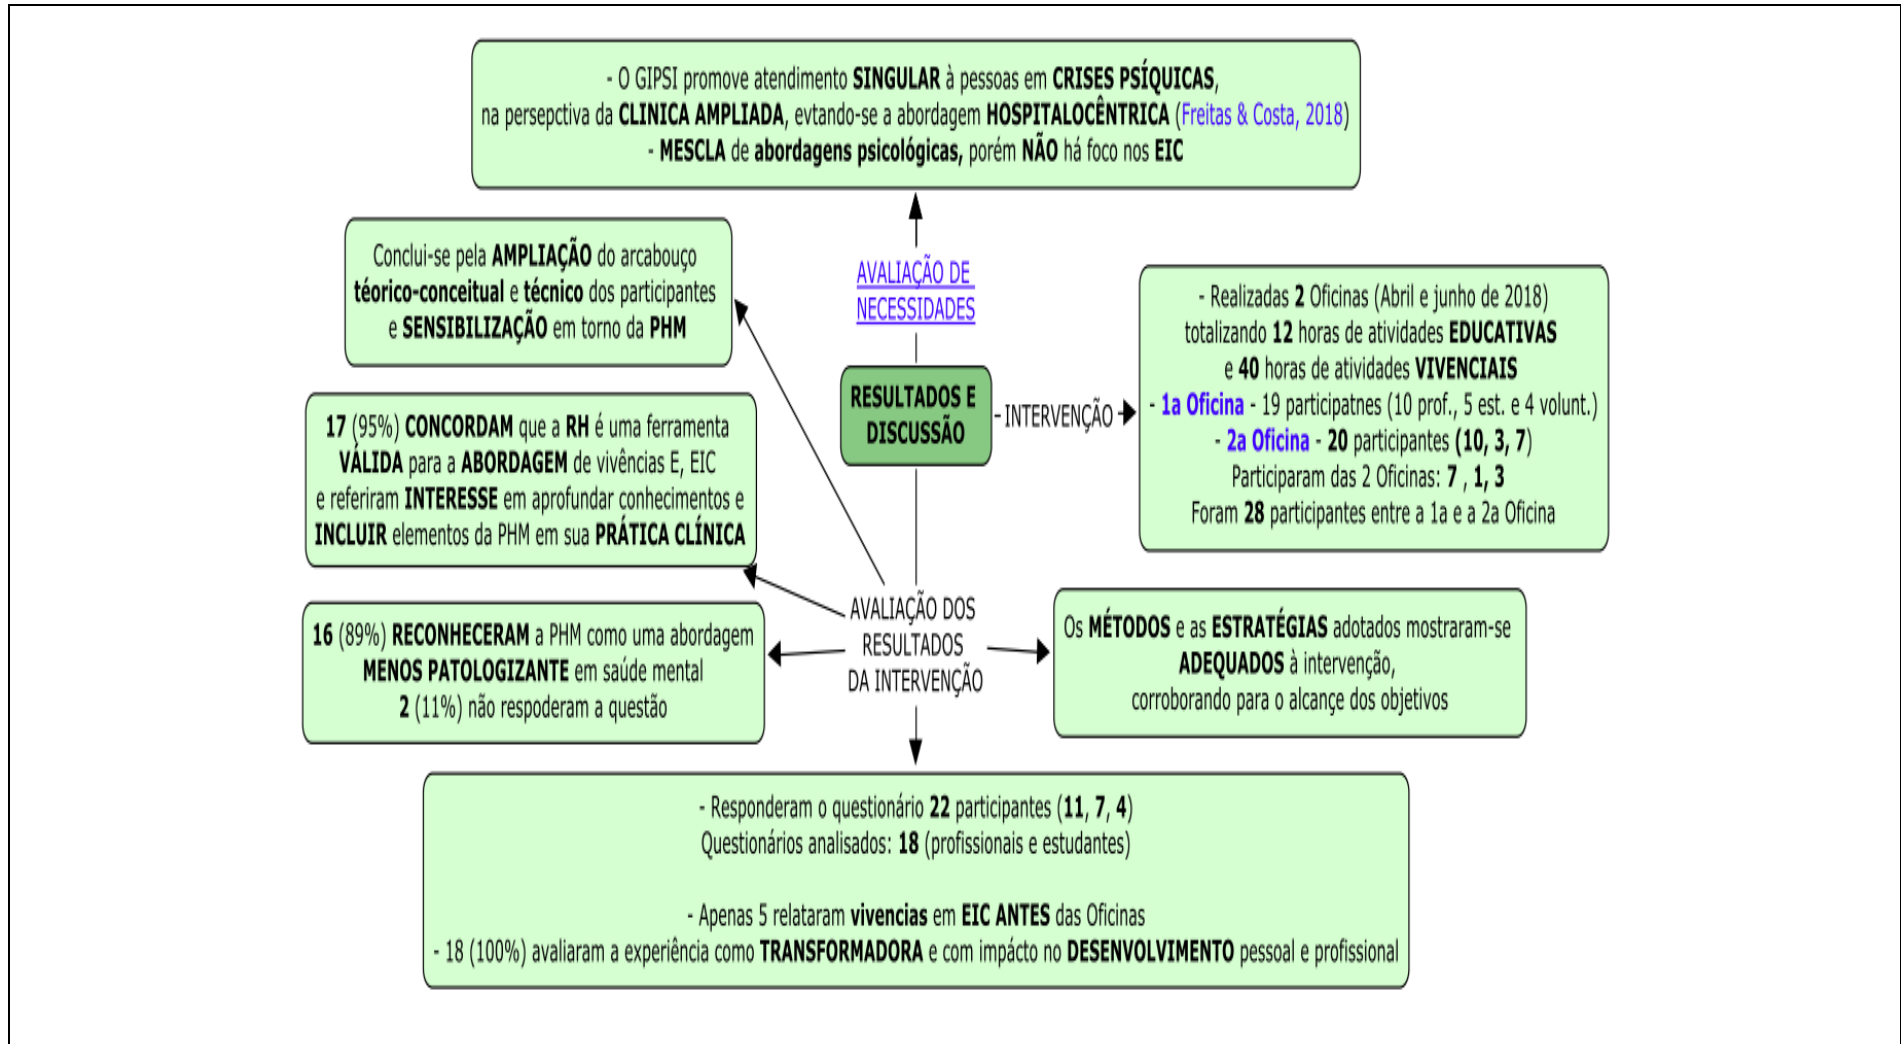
- O GIPSI promove atendimento SINGULAR à pessoas em CRISES PSÍQUICAS, na persepctiva da CLINICA AMPLIADA, evtando-se a abordagem HOSPITALOCÊNTRICA (Freitas & Costa, 2018)
- MESCLA de abordagens psicológicas, porém NÃO há foco nos EIC

AVALIAÇÃO DE NECESSIDADES

Conclui-se pela AMPLIAÇÃO do arcabouço téorico-conceitual e técnico dos participantes e SENSIBILIZAÇÃO em torno da PHM

RESULTADOS E DISCUSSÃO

INTERVENÇÃO

- Realizadas 2 Oficinas (Abril e junho de 2018) totalizando 12 horas de atividades EDUCATIVAS e 40 horas de atividades VIVENCIAIS
- 1a Oficina - 19 participatnes (10 prof., 5 est. e 4 volunt.)
- 2a Oficina - 20 participantes (10, 3, 7)
Participaram das 2 Oficinas: 7 , 1, 3
Foram 28 participantes entre a 1a e a 2a Oficina

17 (95%) CONCORDAM que a RH é uma ferramenta VÁLIDA para a ABORDAGEM de vivências E, EIC e referiram INTERESSE em aprofundar conhecimentos e INCLUIR elementos da PHM em sua PRÁTICA CLÍNICA

AVALIAÇÃO DOS RESULTADOS DA INTERVENÇÃO

16 (89%) RECONHECERAM a PHM como uma abordagem MENOS PATOLOGIZANTE em saúde mental
2 (11%) não respoderam a questão

Os MÉTODOS e as ESTRATÉGIAS adotados mostraram-se ADEQUADOS à intervenção, corroborando para o alcançe dos objetivos

- Responderam o questionário 22 participantes (11, 7, 4)
Questionários analisados: 18 (profissionais e estudantes)

- Apenas 5 relataram vivencias em EIC ANTES das Oficinas
- 18 (100%) avaliaram a experiência como TRANSFORMADORA e com impácto no DESENVOLVIMENTO pessoal e profissional